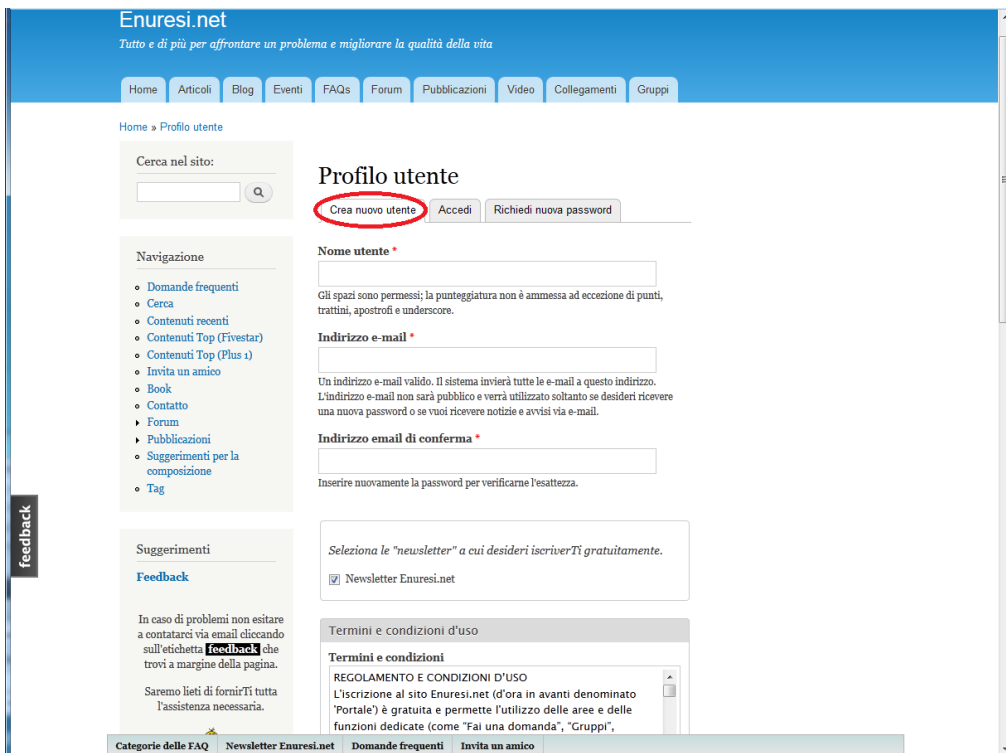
Enuresi.net
Tutto e di più per affrontare un problema e migliorare la qualità della vita

Home | Articoli | Blog | Eventi | FAQs | Forum | Pubblicazioni | Video | Collegamenti | Gruppi

Home » Profilo utente

Cerca nel sito:

Navigazione
- Domande frequenti
- Cerca
- Contenuti recenti
- Contenuti Top (Fivestar)
- Contenuti Top (Plus 1)
- Invita un amico
- Book
- Contatto
- Forum
- Pubblicazioni
- Suggerimenti per la composizione
- Tag

Suggerimenti
Feedback

In caso di problemi non esitare a contattarci via email cliccando sull'etichetta feedback che trovi a margine della pagina.

Saremo lieti di fornirTi tutta l'assistenza necessaria.

feedback

Profilo utente

Crea nuovo utente | Accedi | Richiedi nuova password

Nome utente *

Gli spazi sono permessi; la punteggiatura non è ammessa ad eccezione di punti, trattini, apostrofi e underscore.

Indirizzo e-mail *

Un indirizzo e-mail valido. Il sistema invierà tutte le e-mail a questo indirizzo. L'indirizzo e-mail non sarà pubblico e verrà utilizzato soltanto se desideri ricevere una nuova password o se vuoi ricevere notizie e avvisi via e-mail.

Indirizzo email di conferma *

Inserire nuovamente la password per verificarne l'esattezza.

Seleziona le "newsletter" a cui desideri iscriverTi gratuitamente.

Newsletter Enuresi.net

Termini e condizioni d'uso

Termini e condizioni

REGOLAMENTO E CONDIZIONI D'USO
L'iscrizione al sito Enuresi.net (d'ora in avanti denominato 'Portale') è gratuita e permette l'utilizzo delle aree e delle funzioni dedicate (come "Fai una domanda", "Gruppi",

Categorie delle FAQ | Newsletter Enuresi.net | Domande frequenti | Invita un amico